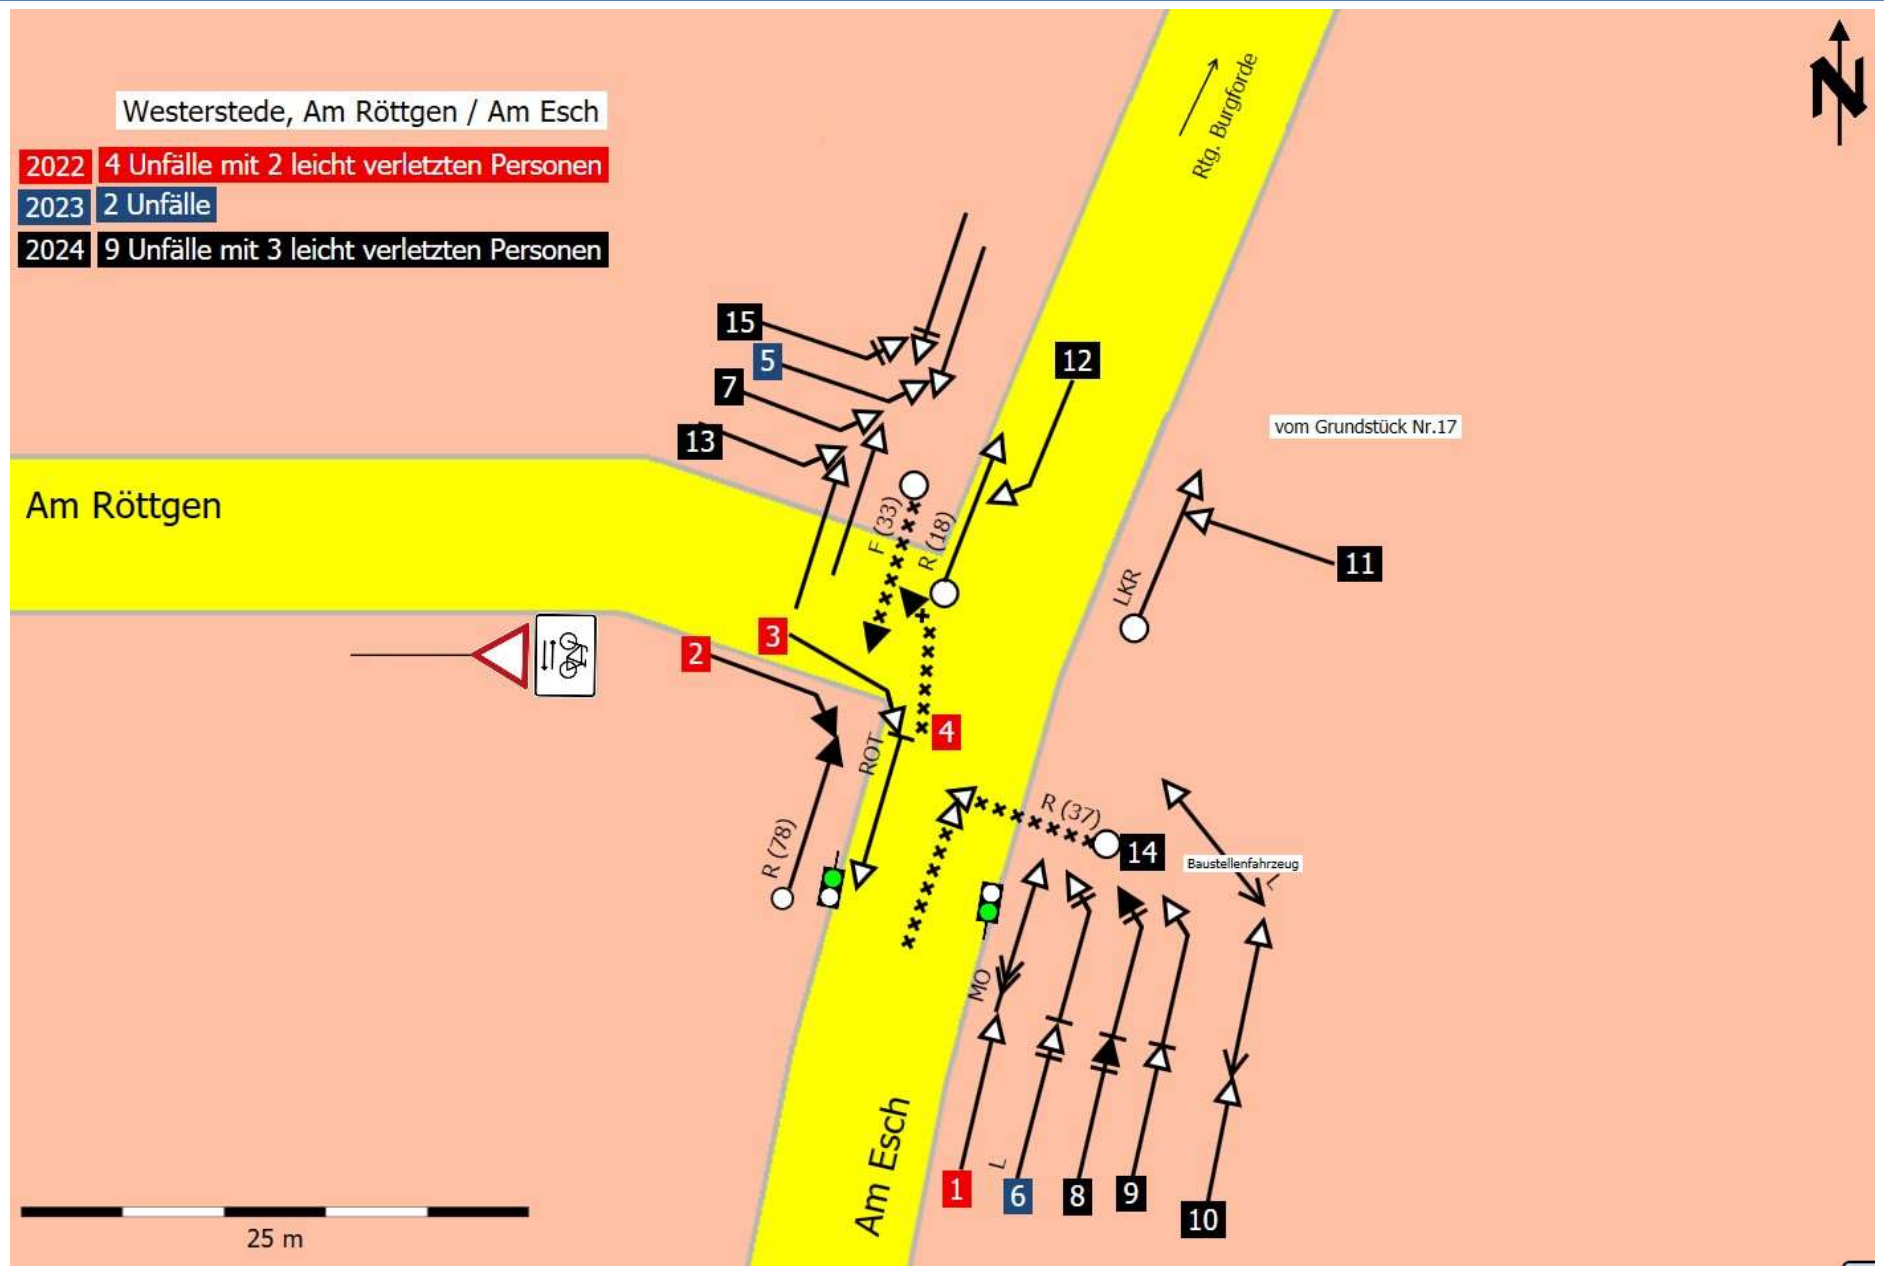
Westerstede, Am Röttgen / Am Esch

2022 4 Unfälle mit 2 leicht verletzten Personen
2023 2 Unfälle
2024 9 Unfälle mit 3 leicht verletzten Personen

N

Rtg. Burgforde

Am Röttgen

vom Grundstück Nr.17

15
5
7
13
12
11
F (33)
R (18)
LKR
3
2
4
ROT
R (78)
R (37)
14
Baustellenfahrzeug
L
MO
L
Am Esch
1
6
8
9
10

25 m